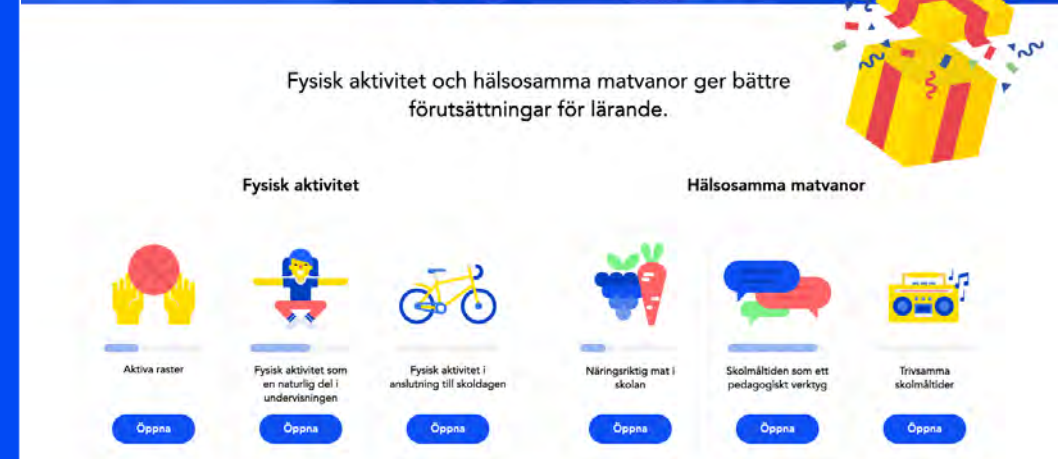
Fysisk aktivitet och hälsosamma matvanor ger bättre förutsättningar för lärande.

Fysisk aktivitet

Hälsosamma matvanor

Aktiva raster

Öppna

Fysisk aktivitet som en naturlig del i undervisningen

Öppna

Fysisk aktivitet i anslutning till skoldagen

Öppna

Näringsriktig mat i skolan

Öppna

Skolmåltiden som ett pedagogiskt verktyg

Öppna

Trivsamma skolmåltider

Öppna